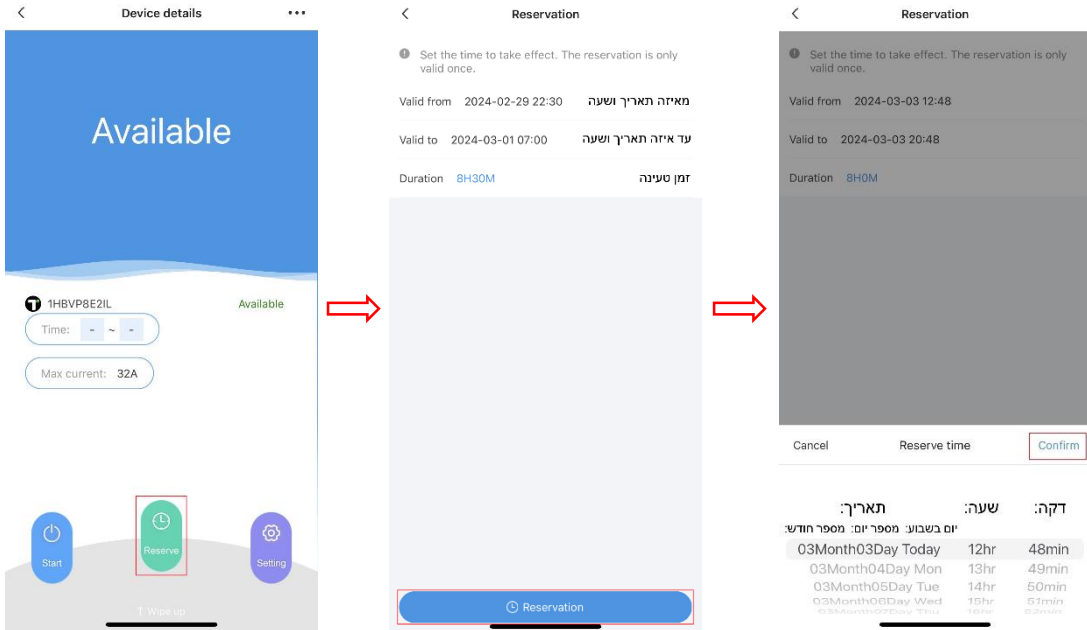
Device details

Available

1HBVP8E2IL
Available
Time: - ~ -
Max current: 32A

Start
Reserve
Setting
Wipe up

Reservation

Set the time to take effect. The reservation is only valid once.

Valid from 2024-02-29 22:30 מאיזה תאריך ושעה
Valid to 2024-03-01 07:00 עד איזה תאריך ושעה
Duration 8H30M זמן טעינה

Reservation

Reservation

Set the time to take effect. The reservation is only valid once.

Valid from 2024-03-03 12:48
Valid to 2024-03-03 20:48
Duration 8H0M

Cancel Reserve time Confirm

תאריך: שעה: דקה:
יום בשבוע: מספר יום: מספר חודש:

| | | |
|---|---|---|
| 03Month03Day Today | 12hr | 48min |
| 03Month04Day Mon | 13hr | 49min |
| 03Month05Day Tue | 14hr | 50min |
| 03Month06Day Wed | 15hr | 51min |